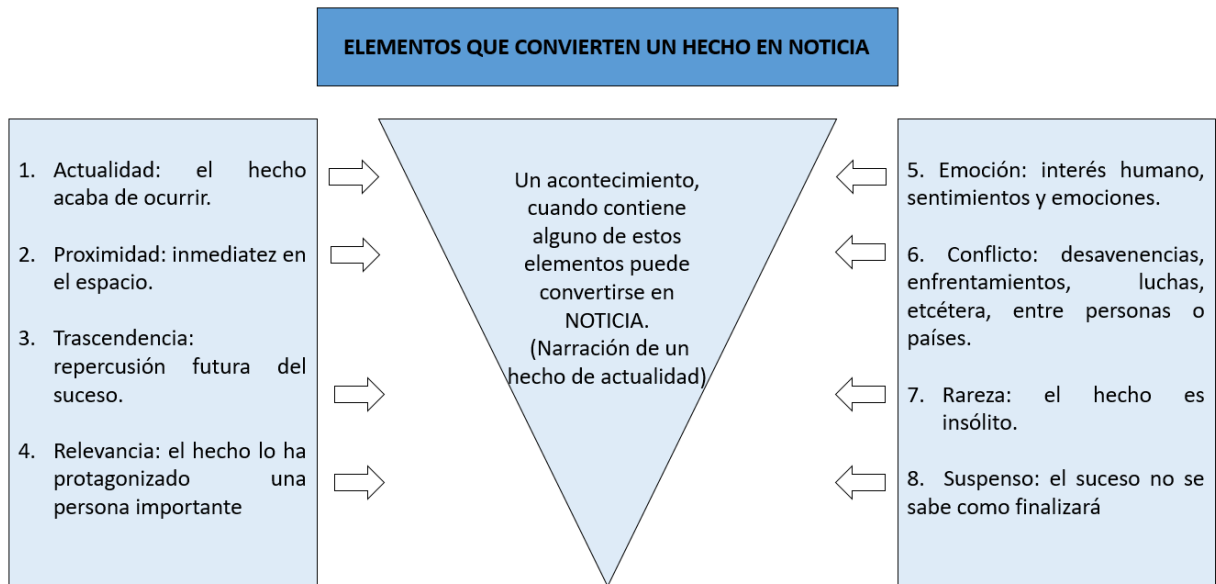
ELEMENTOS QUE CONVIERTEN UN HECHO EN NOTICIA

1. Actualidad: el hecho acaba de ocurrir.

2. Proximidad: inmediatez en el espacio.

3. Trascendencia: repercusión futura del suceso.

4. Relevancia: el hecho lo ha protagonizado una persona importante

Un acontecimiento, cuando contiene alguno de estos elementos puede convertirse en NOTICIA.
(Narración de un hecho de actualidad)

5. Emoción: interés humano, sentimientos y emociones.

6. Conflicto: desavenencias, enfrentamientos, luchas, etcétera, entre personas o países.

7. Rareza: el hecho es insólito.

8. Suspenso: el suceso no se sabe como finalizará